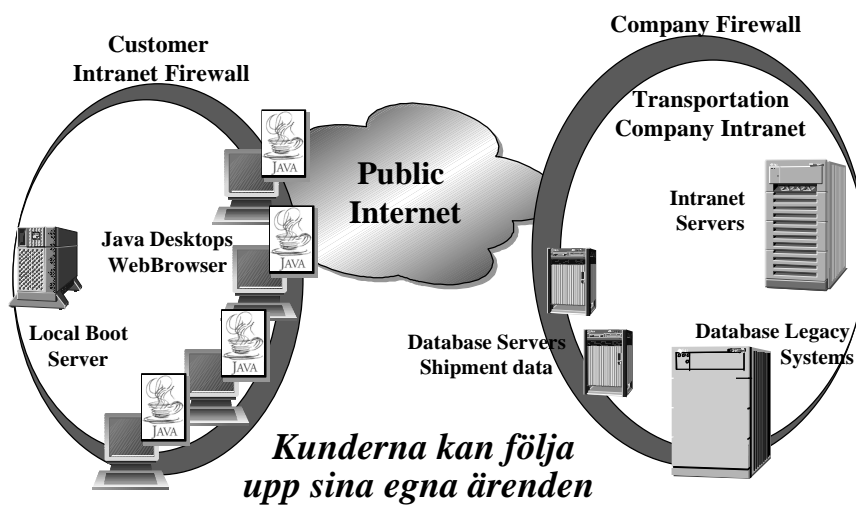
Customer Intranet Firewall

Company Firewall

Transportation Company Intranet

Public Internet

JAVA

JAVA

JAVA

JAVA

Java Desktops WebBrowser

Intranet Servers

Local Boot Server

Database Servers Shipment data

Database Legacy Systems

Kunderna kan följa upp sina egna ärenden